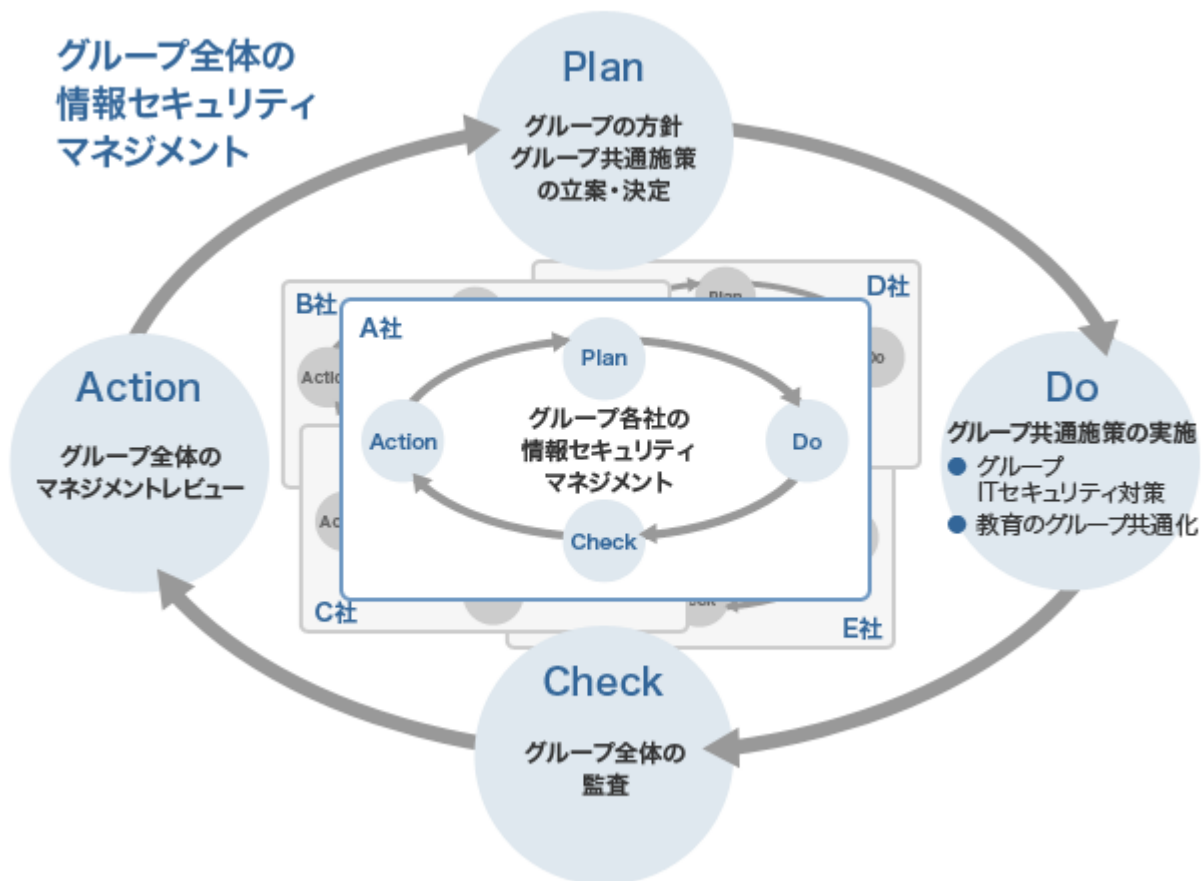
グループ全体の
情報セキュリティ
マネジメント

Plan
グループの方針
グループ共通施策
の立案・決定

Do
グループ共通施策の実施
● グループ ITセキュリティ対策
● 教育のグループ共通化

Check
グループ全体の
監査

Action
グループ全体の
マネジメントレビュー

B社
D社
C社
E社

A社
Plan
Do
Check
Action
グループ各社の
情報セキュリティ
マネジメント